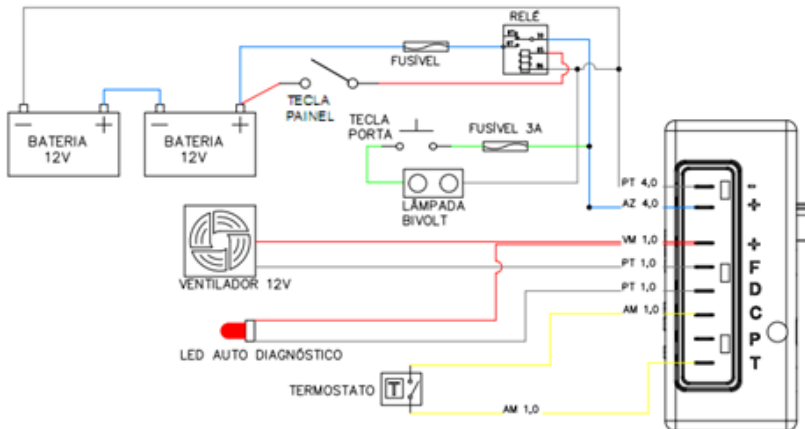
RELÉ

FUSÍVEL

BATERIA 12V

BATERIA 12V

TECLA PAINEL

TECLA PORTA

FUSÍVEL 3A

LÂMPADA BIVOLT

PT 4,0
AZ 4,0
VM 1,0
PT 1,0
PT 1,0
AM 1,0

VENTILADOR 12V

LED AUTO DIAGNÓSTICO

TERMOSTATO

AM 1,0

-
+
+
F
D
C
P
T